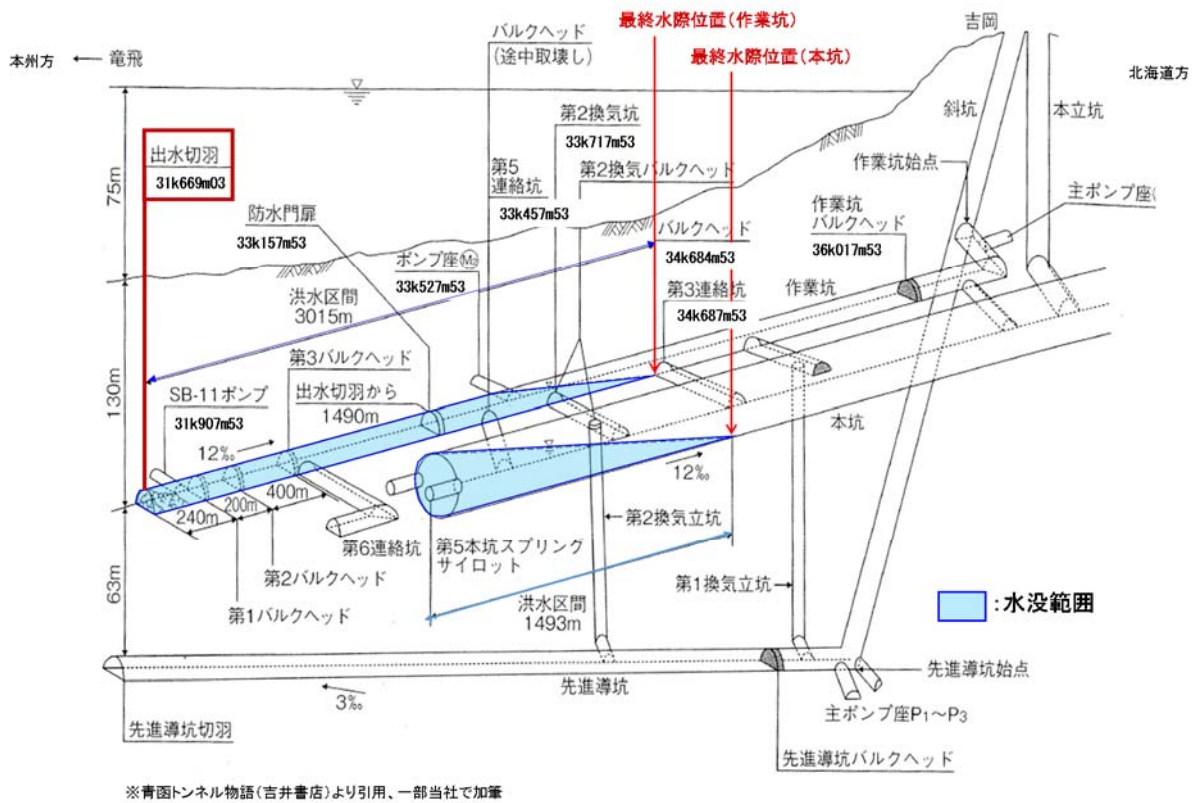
本州方 ← 竜飛

吉岡

北海道方

最終水際位置(作業坑)

最終水際位置(本坑)

バルクヘッド
(途中取壊し)

出水切羽
31k669m03

75m

130m

63m

防水門扉
33k157m53

第5
連絡坑
33k457m53

第2換気坑
33k717m53

第2換気バルクヘッド

ポンプ座(M2)
33k527m53

バルクヘッド
34k684m53

斜坑

本立坑

作業坑始点

作業坑
バルクヘッド
36k017m53

主ポンプ座

作業坑

第3連絡坑
34k687m53

洪水区間
3015m

第3バルクヘッド

出水切羽から
1490m

SB-11ポンプ
31k907m53

12‰

12‰

本坑

400m

240m

200m

第6連絡坑

第2バルクヘッド

第1バルクヘッド

第5本坑スプリング
サイロット

第2換気立坑

第1換気立坑

洪水区間
1493m

:水没範囲

先進導坑始点

3‰

先進導坑

主ポンプ座$P_1$～$P_3$

先進導坑切羽

先進導坑バルクヘッド

※青函トンネル物語(吉井書店)より引用、一部当社で加筆